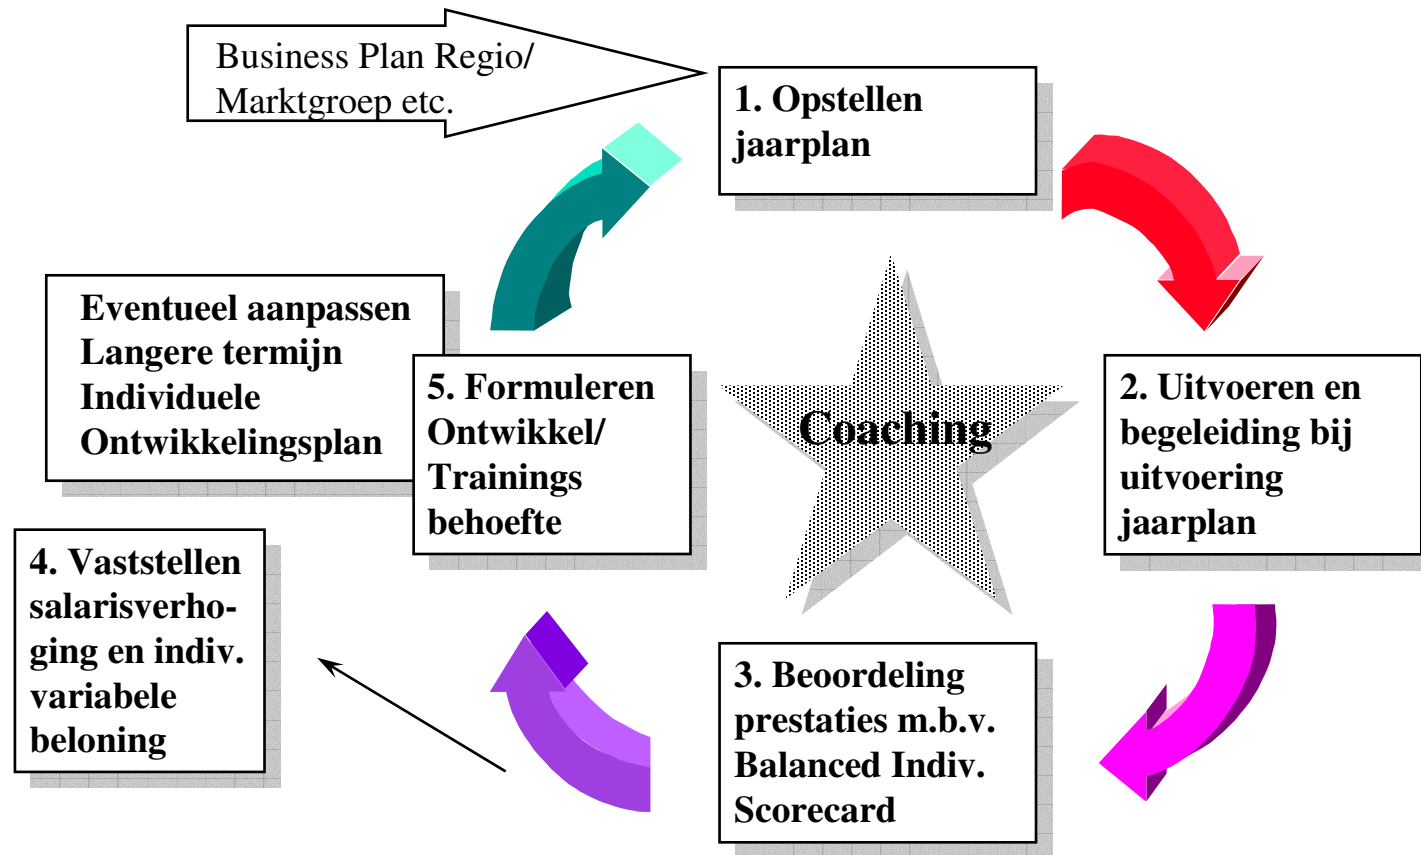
Business Plan Regio/
Marktgroep etc.

1. Opstellen jaarplan

Eventueel aanpassen
Langere termijn
Individuele
Ontwikkelingsplan

5. Formuleren Ontwikkel/ Trainings behoefte

Coaching

2. Uitvoeren en begeleiding bij uitvoering jaarplan

4. Vaststellen salarisverhoging en indiv. variabele beloning

3. Beoordeling prestaties m.b.v. Balanced Indiv. Scorecard